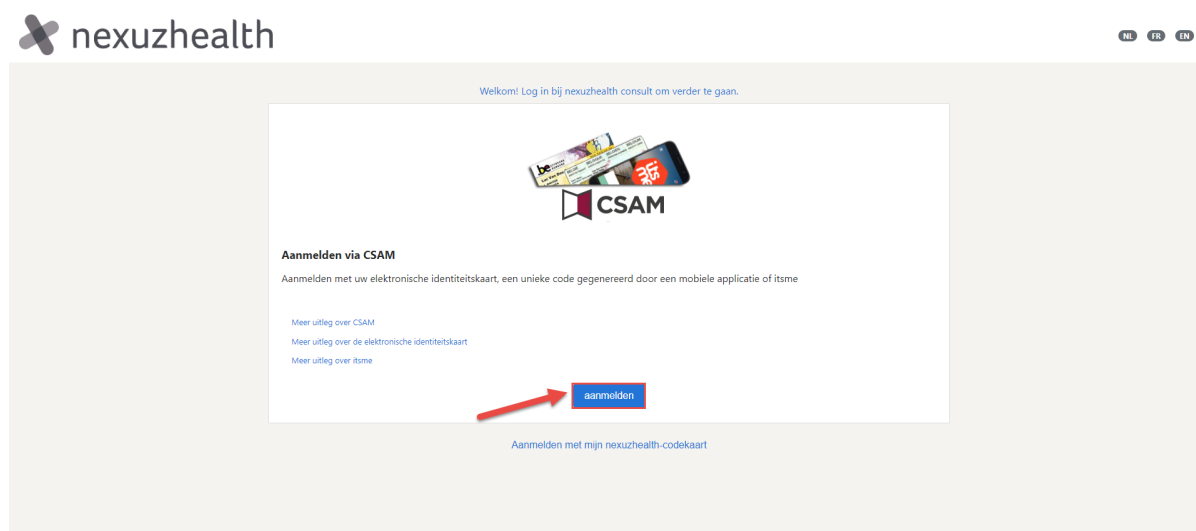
nexuzhealth

NL FR EN

Welkom! Log in bij nexuzhealth consult om verder te gaan.

CSAM

Aanmelden via CSAM

Aanmelden met uw elektronische identiteitskaart, een unieke code gegenereerd door een mobiele applicatie of itsme

Meer uitleg over CSAM

Meer uitleg over de elektronische identiteitskaart

Meer uitleg over itsme

aanmelden

Aanmelden met mijn nexuzhealth-codekaart